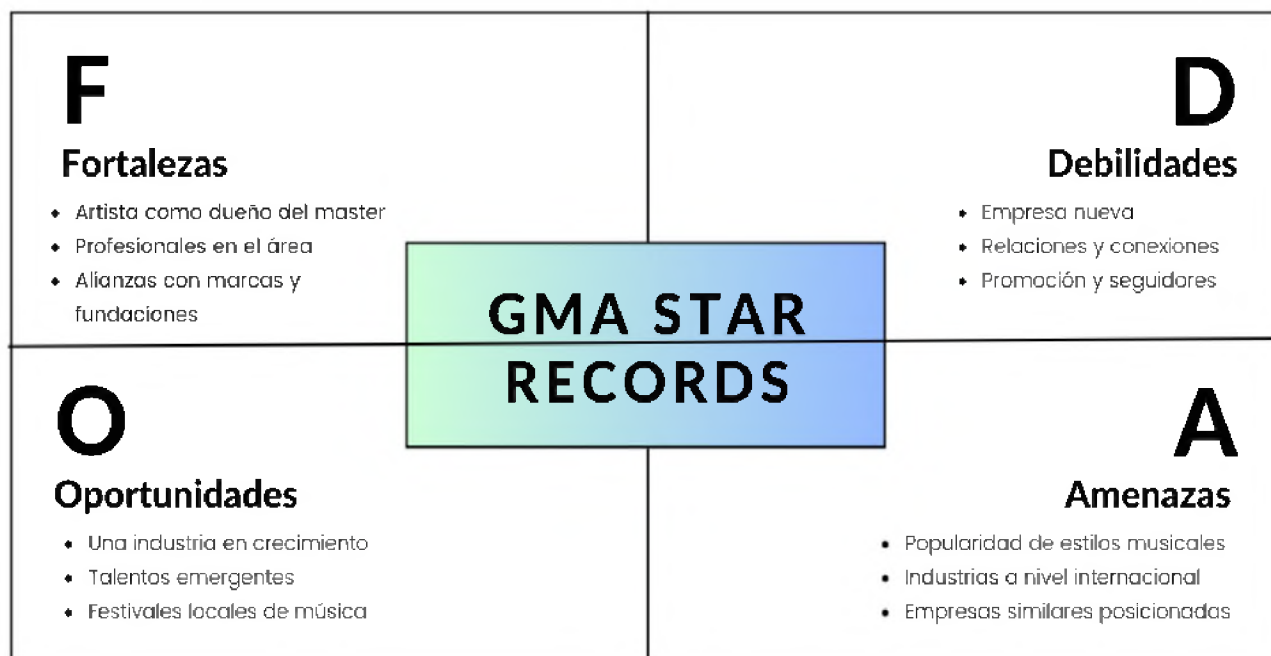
F
Fortalezas
- Artista como dueño del master
- Profesionales en el área
- Alianzas con marcas y fundaciones

D
Debilidades
- Empresa nueva
- Relaciones y conexiones
- Promoción y seguidores

GMA STAR RECORDS

O
Oportunidades
- Una industria en crecimiento
- Talentos emergentes
- Festivales locales de música

A
Amenazas
- Popularidad de estilos musicales
- Industrias a nivel internacional
- Empresas similares posicionadas